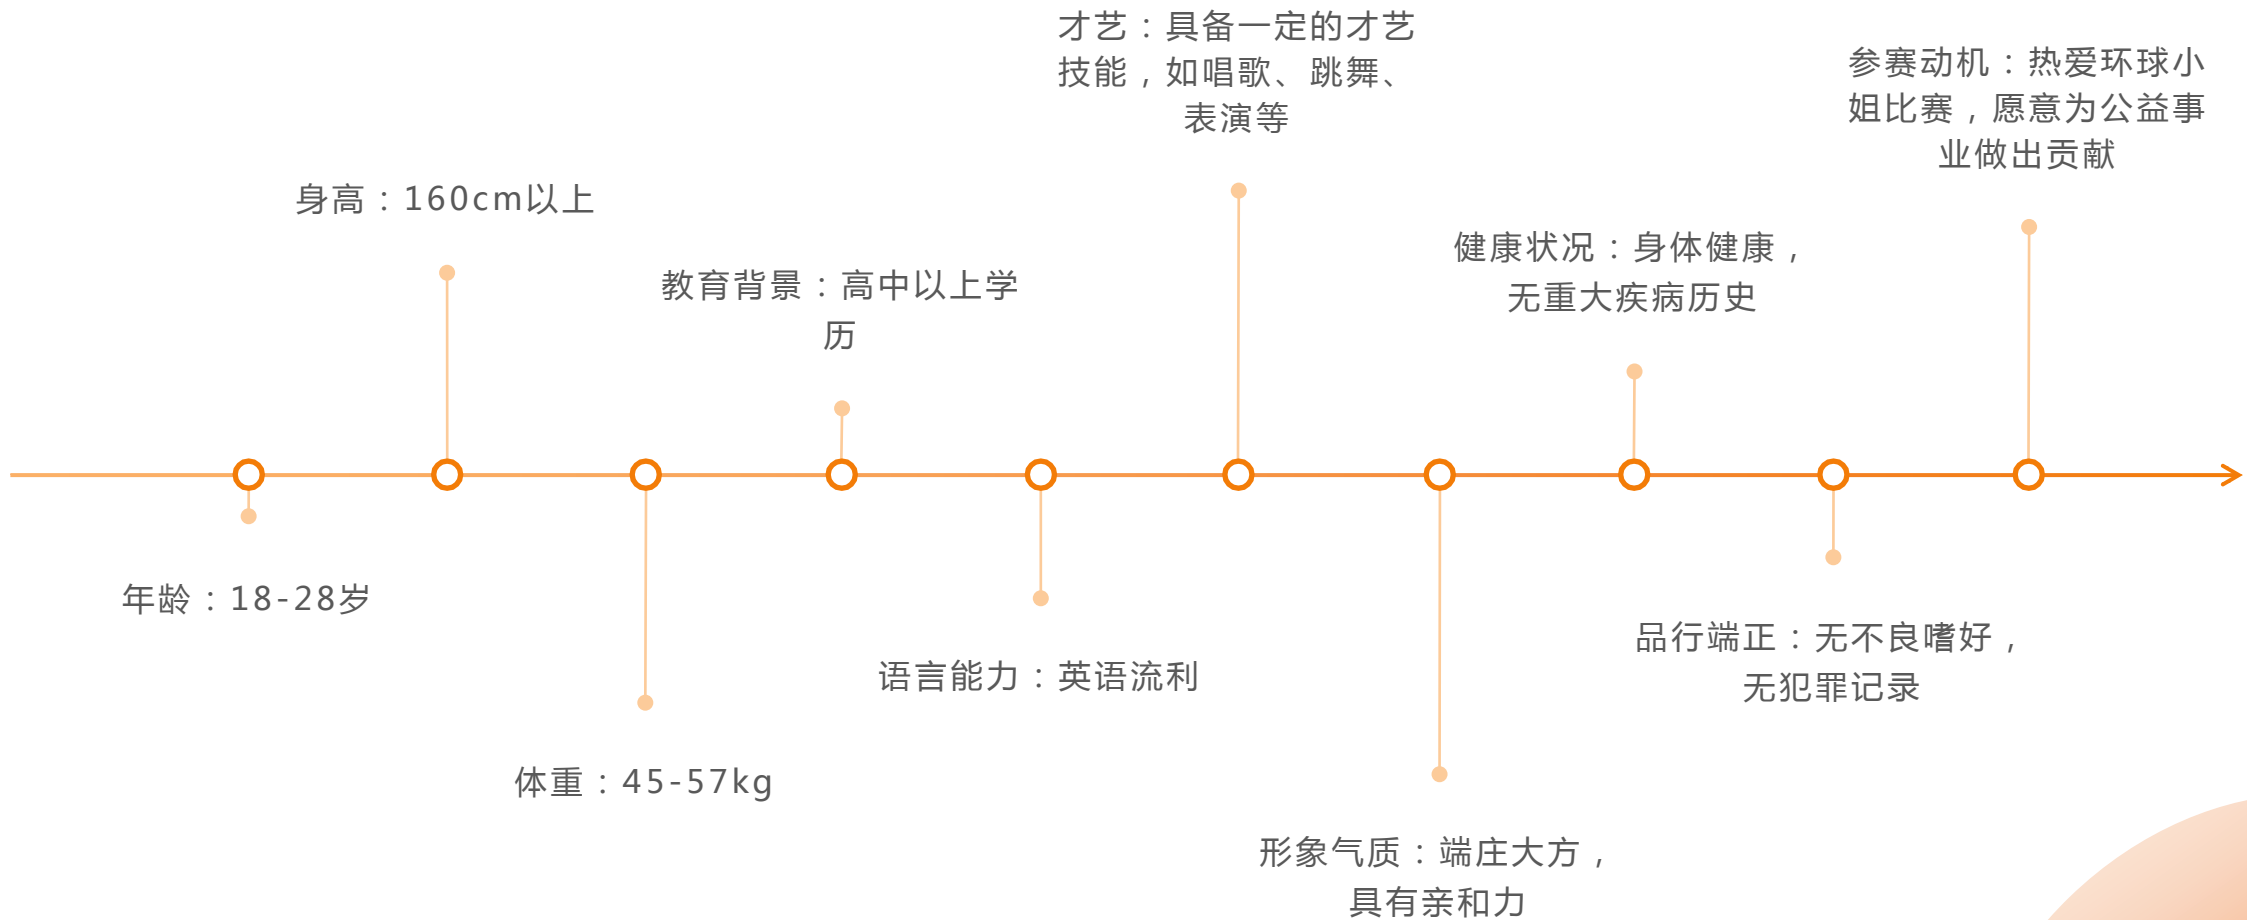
年龄：18-28岁

身高：160cm以上

体重：45-57kg

教育背景：高中以上学历

语言能力：英语流利

才艺：具备一定的才艺技能，如唱歌、跳舞、表演等

形象气质：端庄大方，具有亲和力

健康状况：身体健康，无重大疾病历史

品行端正：无不良嗜好，无犯罪记录

参赛动机：热爱环球小姐比赛，愿意为公益事业做出贡献